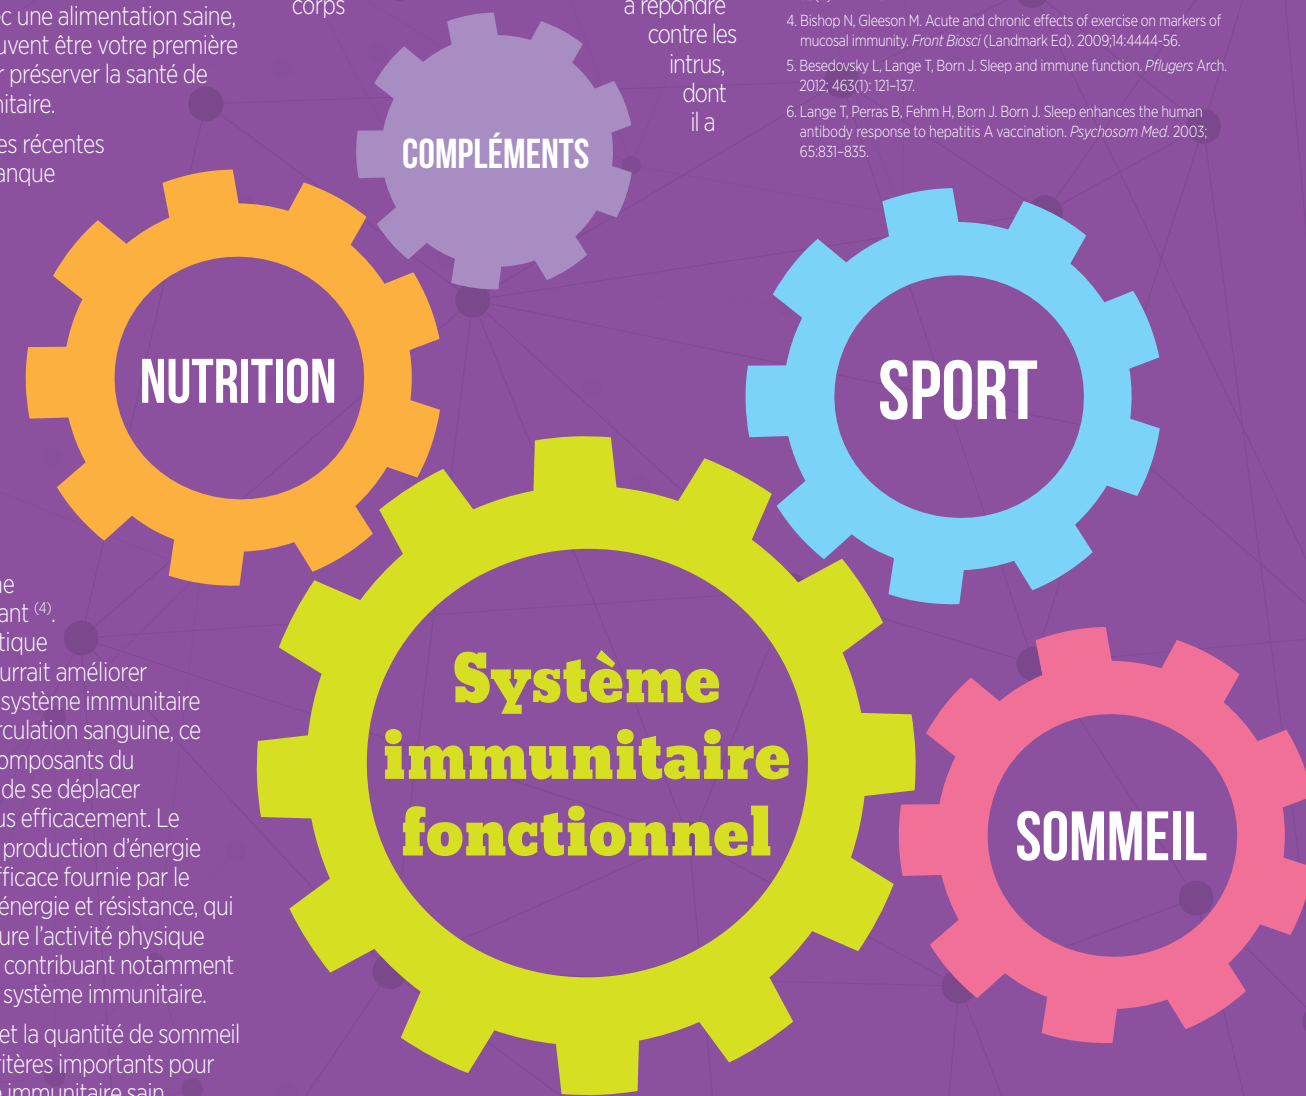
c une alimentation saine, uvent être votre première r préserver la santé de itaire.

es récentes anque

corps

à répondre contre les intrus, dont il a

4. Bishop N, Gleeson M. Acute and chronic effects of exercise on markers of mucosal immunity. *Front Biosci* (Landmark Ed). 2009;14:4444-56.

5. Besedovsky L, Lange T, Born J. Sleep and immune function. *Pflugers* Arch. 2012; 463(1): 121–137.

6. Lange T, Perras B, Fehm H, Born J. Born J. Sleep enhances the human antibody response to hepatitis A vaccination. *Psychosom Med*. 2003; 65:831–835.

COMPLÉMENTS

NUTRITION

SPORT

Système immunitaire fonctionnel

SOMMEIL

ne ant $^{(4)}$. tique urrait améliorer système immunitaire rculation sanguine, ce omposants du de se déplacer us efficacement. Le production d'énergie fficace fournie par le énergie et résistance, qui ure l'activité physique contribuant notamment système immunitaire.

et la quantité de sommeil itères importants pour immunitaire sain